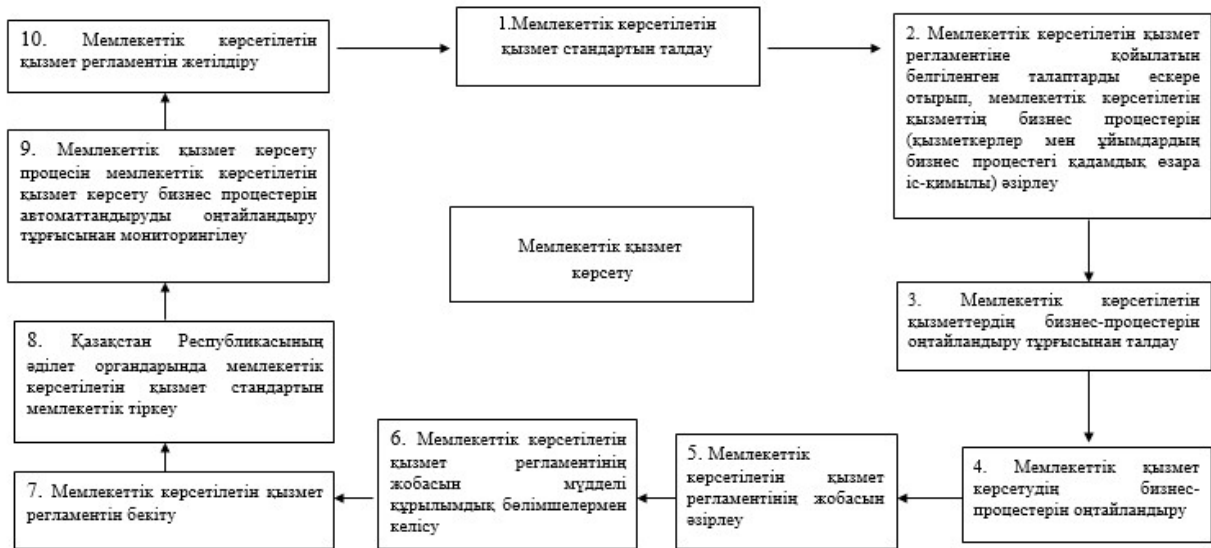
1.Мемлекеттік көрсетілетін қызмет стандартын талдау

2. Мемлекеттік көрсетілетін қызмет регламентіне қойылатын белгіленген талаптарды ескере отырып, мемлекеттік көрсетілетін қызметтің бизнес процестерін (қызметкерлер мен ұйымдардың бизнес процестегі қадамдық өзара іс-қимылы) әзірлеу

3. Мемлекеттік көрсетілетін қызметтердің бизнес-процестерін оңтайландыру тұрғысынан талдау

4. Мемлекеттік қызмет көрсетудің бизнес-процестерін оңтайландыру

5. Мемлекеттік көрсетілетін қызмет регламентінің жобасын әзірлеу

6. Мемлекеттік көрсетілетін қызмет регламентінің жобасын мүдделі құрылымдық бөлімшелермен келісу

7. Мемлекеттік көрсетілетін қызмет регламентін бекіту

8. Қазақстан Республикасының әділет органдарында мемлекеттік көрсетілетін қызмет стандартын мемлекеттік тіркеу

9. Мемлекеттік қызмет көрсету процесін мемлекеттік көрсетілетін қызмет көрсету бизнес процестерін автоматтандыруды оңтайландыру тұрғысынан мониторинглеу

10. Мемлекеттік көрсетілетін қызмет регламентін жетілдіру

Мемлекеттік қызмет көрсету